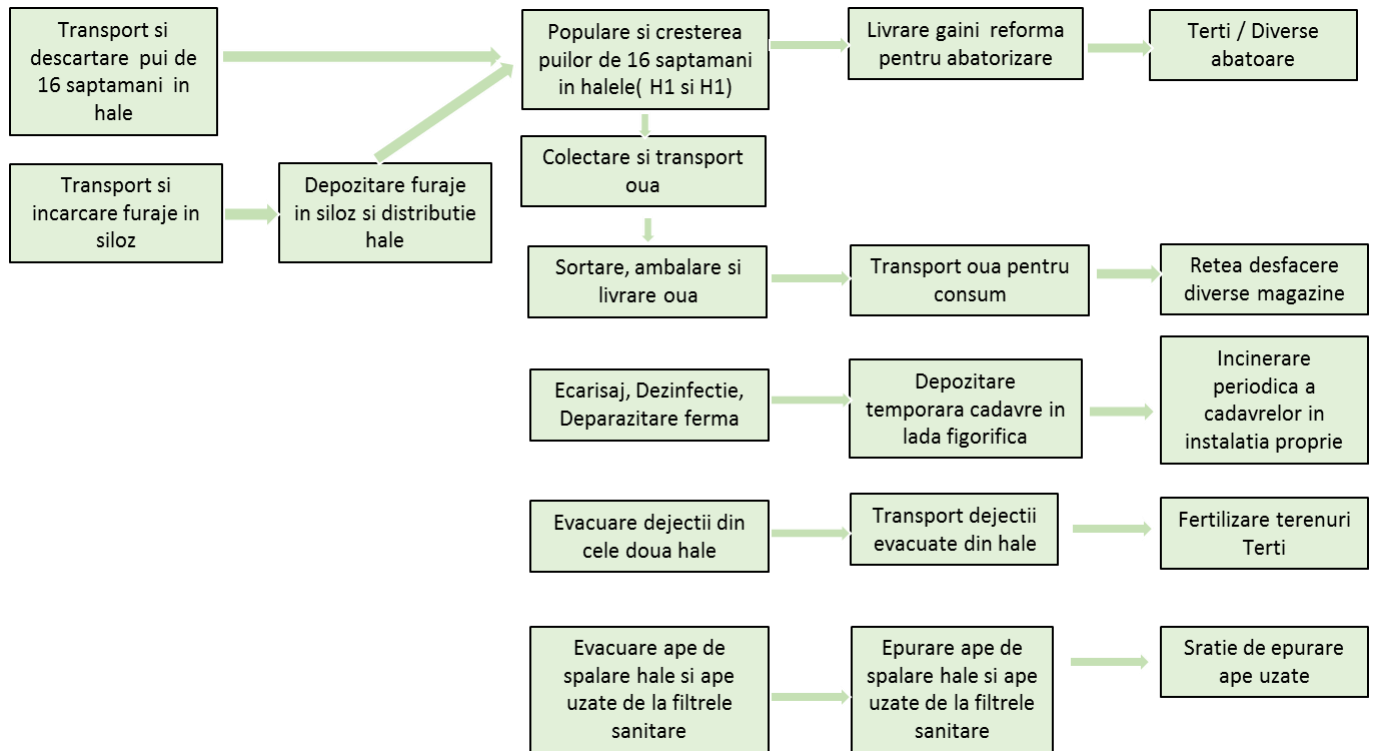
Transport si descartare pui de 16 saptamani in hale

Transport si incarcare furaje in siloz

Depozitare furaje in siloz si distributie hale

Populare si cresterea puilor de 16 saptamani in halele( H1 si H1)

Livrare gaini reforma pentru abatorizare

Terti / Diverse abatoare

Colectare si transport oua

Sortare, ambalare si livrare oua

Transport oua pentru consum

Retea desfacere diverse magazine

Ecarisaj, Dezinfectie, Deparazitare ferma

Depozitare temporara cadavre in lada figorifica

Incinerare periodica a cadavrelor in instalatia proprie

Evacuare dejectii din cele doua hale

Transport dejectii evacuate din hale

Fertilizare terenuri Terti

Evacuare ape de spalare hale si ape uzate de la filtrele sanitare

Epurare ape de spalare hale si ape uzate de la filtrele sanitare

Sratie de epurare ape uzate